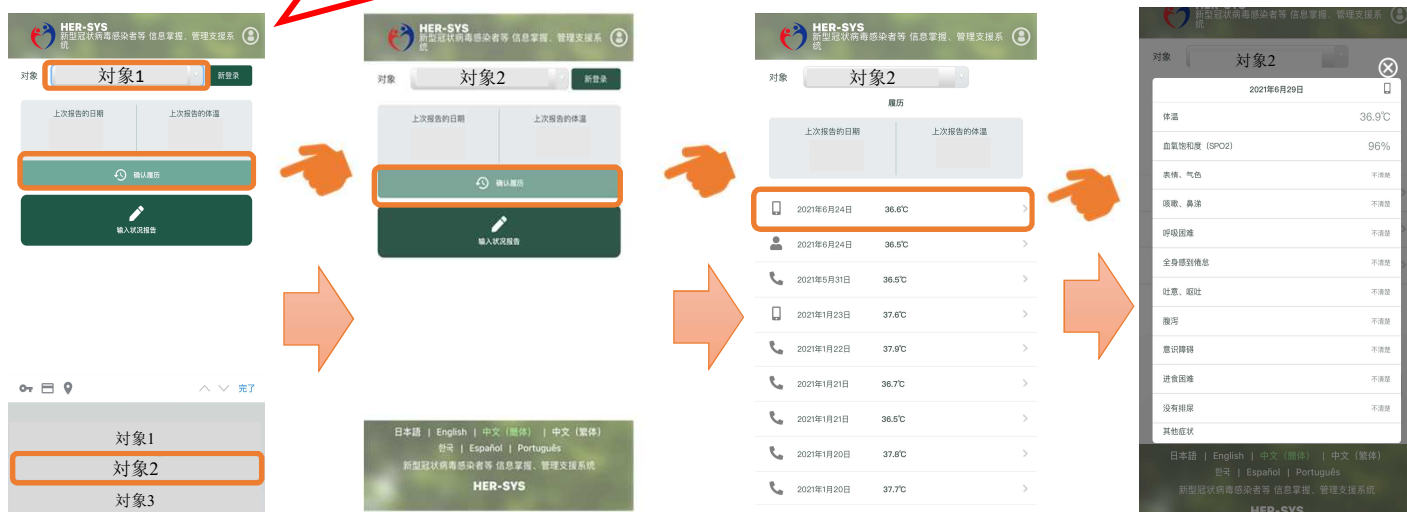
HER-SYS
新型冠状病毒感染者等 信息掌握、管理支援系统

对象 对象1 新登录

上次报告的日期 上次报告的体温

确认履历

输入状况报告

完了

对象1
对象2
对象3

HER-SYS
新型冠状病毒感染者等 信息掌握、管理支援系统

对象 对象2 新登录

上次报告的日期 上次报告的体温

确认履历

输入状况报告

日本語 | English | 中文（簡体） | 中文（繁体）
한국 | Español | Português
新型冠状病毒感染者等 信息掌握、管理支援系统
HER-SYS

HER-SYS
新型冠状病毒感染者等 信息掌握、管理支援系统

对象 对象2

履历

上次报告的日期 上次报告的体温

| | | |
|---|---|---|
| | 2021年6月24日 | 36.6℃ |
| | 2021年6月24日 | 36.5℃ |
| | 2021年5月31日 | 36.5℃ |
| | 2021年1月23日 | 37.6℃ |
| | 2021年1月22日 | 37.9℃ |
| | 2021年1月21日 | 36.7℃ |
| | 2021年1月21日 | 36.5℃ |
| | 2021年1月20日 | 37.8℃ |
| | 2021年1月20日 | 37.7℃ |

HER-SYS
新型冠状病毒感染者等 信息掌握、管理支援系统

对象 对象2

2021年6月29日

| | |
|---|---|
| 体温 | 36.9℃ |
| 血氧饱和度（SPO2） | 96% |
| 表情、气色 | 不清楚 |
| 咳嗽、鼻涕 | 不清楚 |
| 呼吸困难 | 不清楚 |
| 全身感到倦怠 | 不清楚 |
| 吐意、呕吐 | 不清楚 |
| 腹泻 | 不清楚 |
| 意识障碍 | 不清楚 |
| 进食困难 | 不清楚 |
| 没有排尿 | 不清楚 |
| 其他症状 | |

日本語 | English | 中文（簡体） | 中文（繁体）
한국 | Español | Português
新型冠状病毒感染者等 信息掌握、管理支援系统
HER-SYS